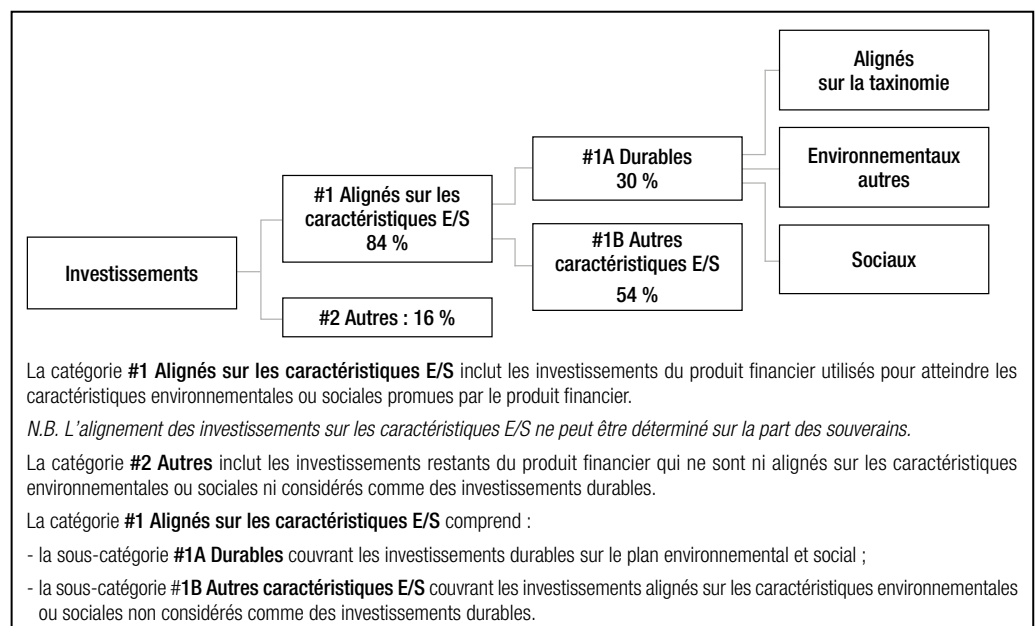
Alignés sur la taxinomie

#1A Durables 30 %

Environnementaux autres

#1 Alignés sur les caractéristiques E/S 84 %

#1B Autres caractéristiques E/S 54 %

Sociaux

Investissements

#2 Autres : 16 %

La catégorie **#1 Alignés sur les caractéristiques E/S** inclut les investissements du produit financier utilisés pour atteindre les caractéristiques environnementales ou sociales promues par le produit financier.

*N.B. L'alignement des investissements sur les caractéristiques E/S ne peut être déterminé sur la part des souverains.*

La catégorie **#2 Autres** inclut les investissements restants du produit financier qui ne sont ni alignés sur les caractéristiques environnementales ou sociales ni considérés comme des investissements durables.

La catégorie **#1 Alignés sur les caractéristiques E/S** comprend :

- la sous-catégorie **#1A Durables** couvrant les investissements durables sur le plan environnemental et social ;

- la sous-catégorie #**1B Autres caractéristiques E/S** couvrant les investissements alignés sur les caractéristiques environnementales ou sociales non considérés comme des investissements durables.